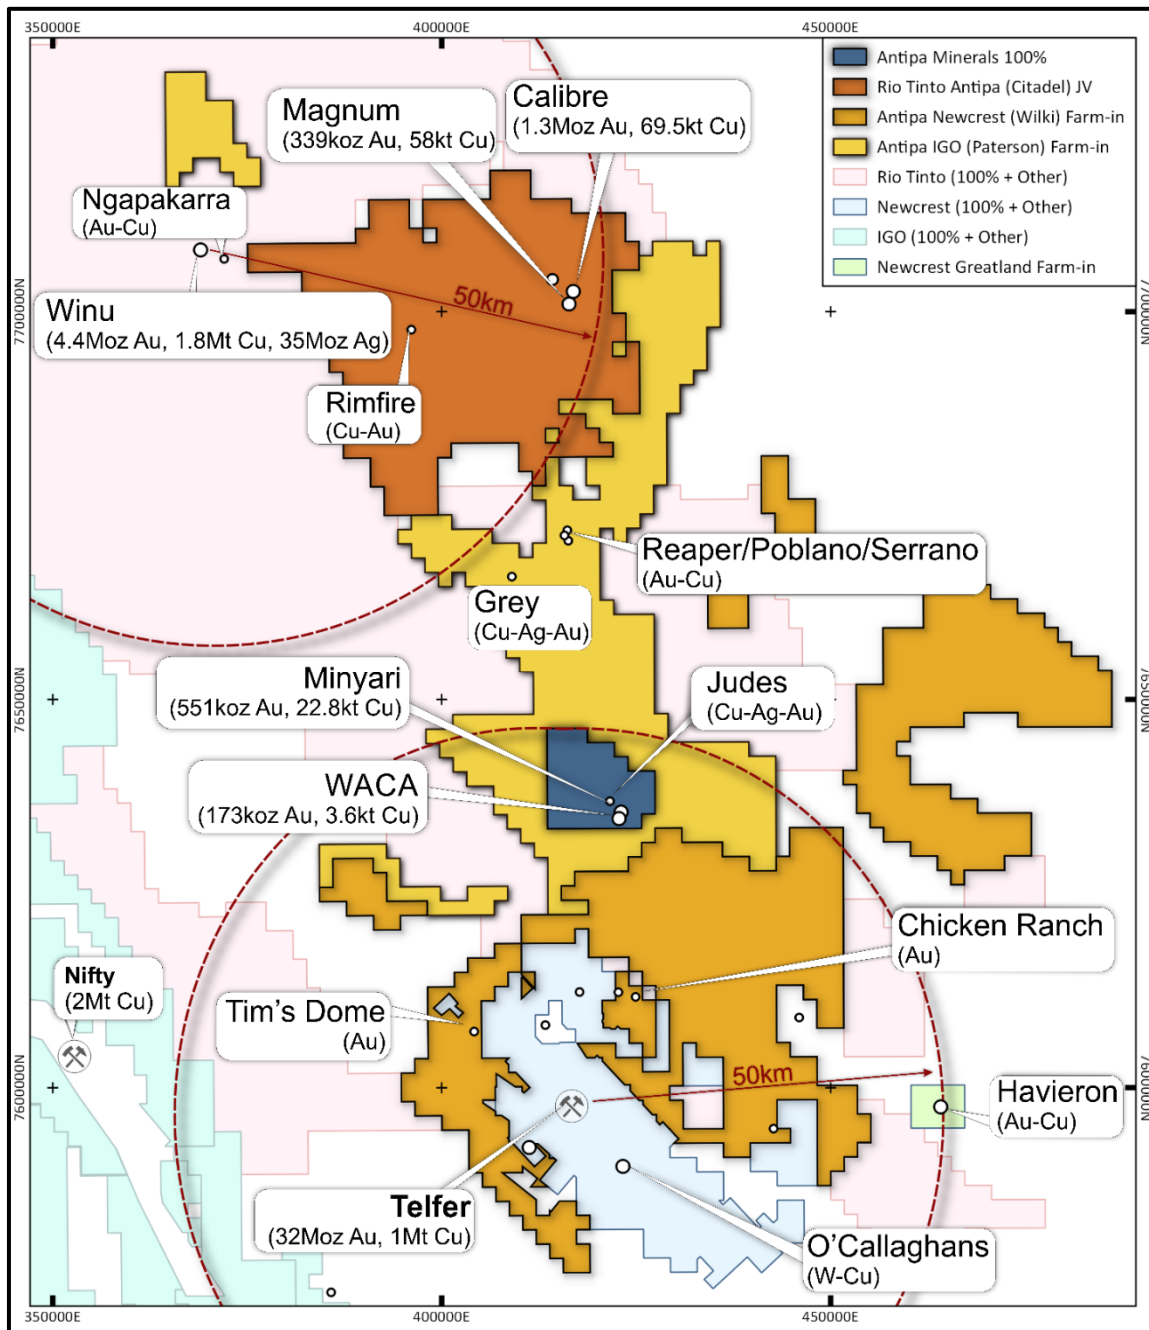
350000E
400000E
450000E

Antipa Minerals 100%
Rio Tinto Antipa (Citadel) JV
Antipa Newcrest (Wilki) Farm-in
Antipa IGO (Paterson) Farm-in
Rio Tinto (100% + Other)
Newcrest (100% + Other)
IGO (100% + Other)
Newcrest Greatland Farm-in

Magnum
(339koz Au, 58kt Cu)

Calibre
(1.3Moz Au, 69.5kt Cu)

Ngapakarra
(Au-Cu)

Winu
(4.4Moz Au, 1.8Mt Cu, 35Moz Ag)

50km

Rimfire
(Cu-Au)

7700000N

Reaper/Poblano/Serrano
(Au-Cu)

Grey
(Cu-Ag-Au)

Minyari
(551koz Au, 22.8kt Cu)

Judes
(Cu-Ag-Au)

7650000N

WACA
(173koz Au, 3.6kt Cu)

Chicken Ranch
(Au)

Nifty
(2Mt Cu)

Tim's Dome
(Au)

50km

7600000N

Havieron
(Au-Cu)

Telfer
(32Moz Au, 1Mt Cu)

O'Callaghans
(W-Cu)

350000E
400000E
450000E